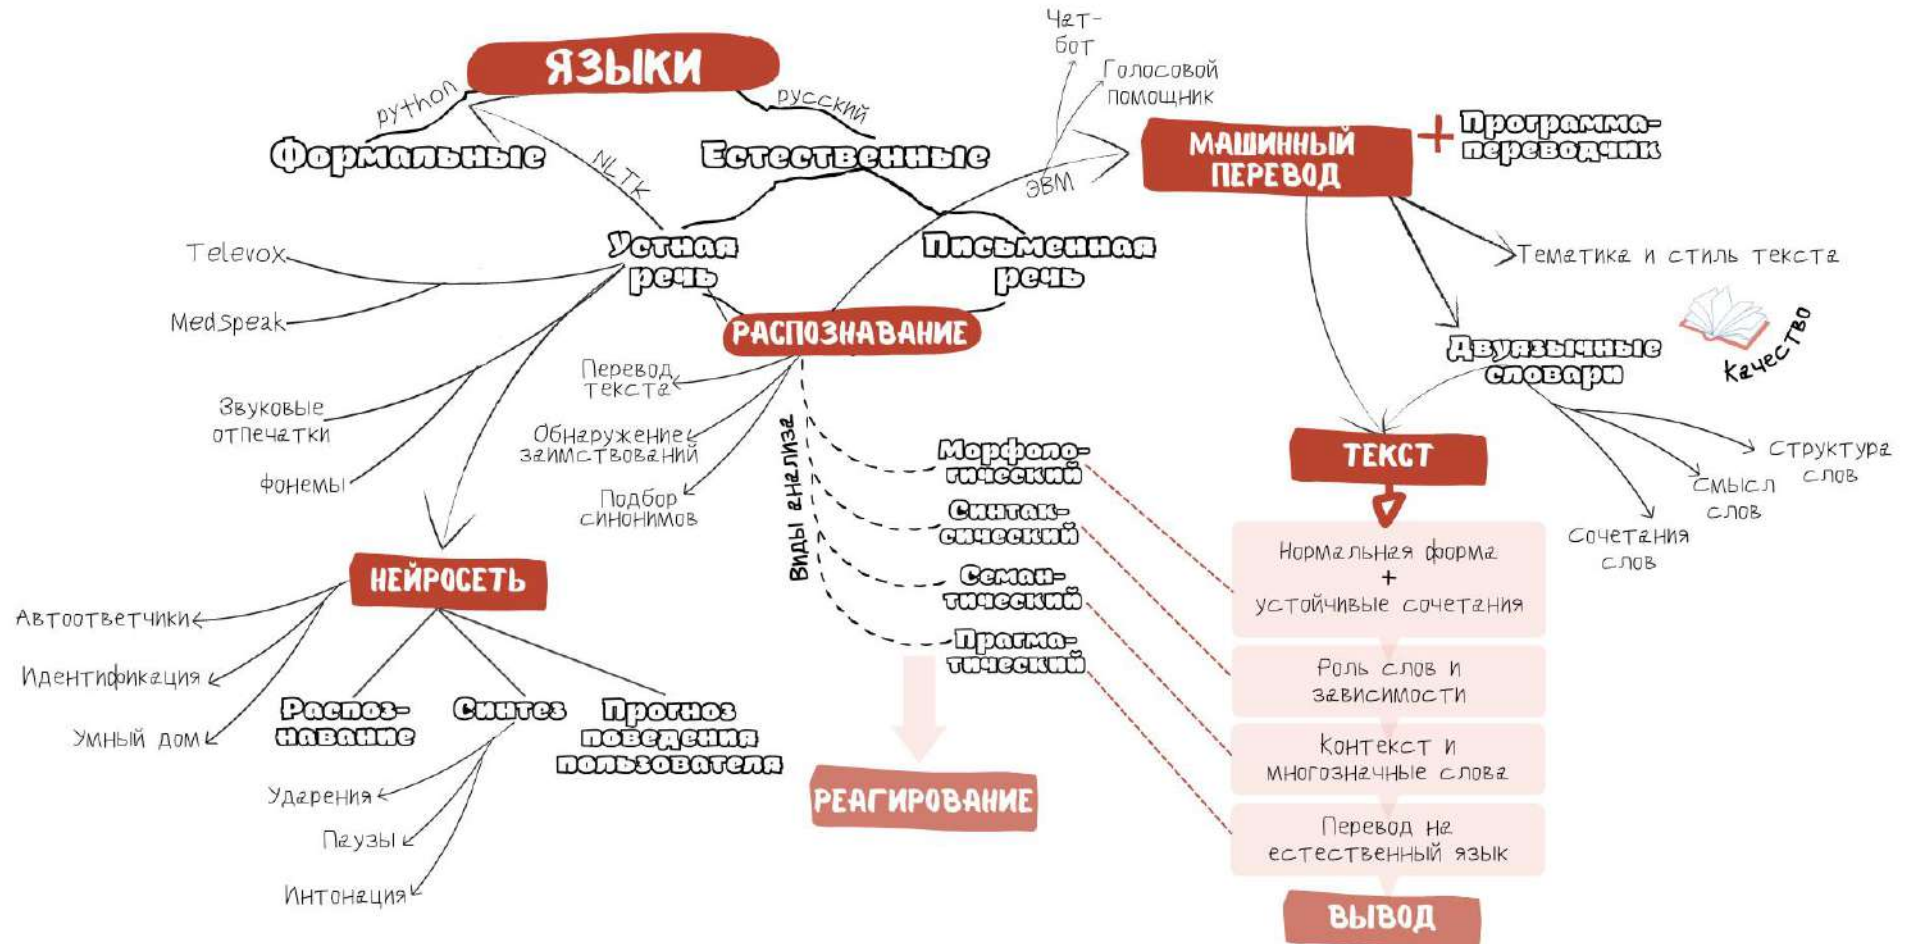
ЯЗЫКИ

python

русский

Формальные

NLTK

Естественные

Чат-бот

Голосовой помощник

ЭВМ

МАШИННЫЙ ПЕРЕВОД

+ Программа-переводчик

Устная речь

Письменная речь

Televox

MedSpeak

Звуковые отпечатки

фонемы

РАСПОЗНАВАНИЕ

Перевод текста

Обнаружение заимствований

Подбор синонимов

Виды анализа

Морфологический

Синтаксический

Семантический

Прагматический

РЕАГИРОВАНИЕ

НЕЙРОСЕТЬ

Автоответчики

Идентификация

Умный дом

Распознавание

Синтез

Прогноз поведения пользователя

Ударения

Паузы

Интонация

Тематика и стиль текста

Двуязычные словари

Качество

Структура слов

Смысл слов

Сочетания слов

ТЕКСТ

Нормальная форма + устойчивые сочетания

Роль слов и зависимости

Контекст и многозначные слова

Перевод на естественный язык

ВЫВОД